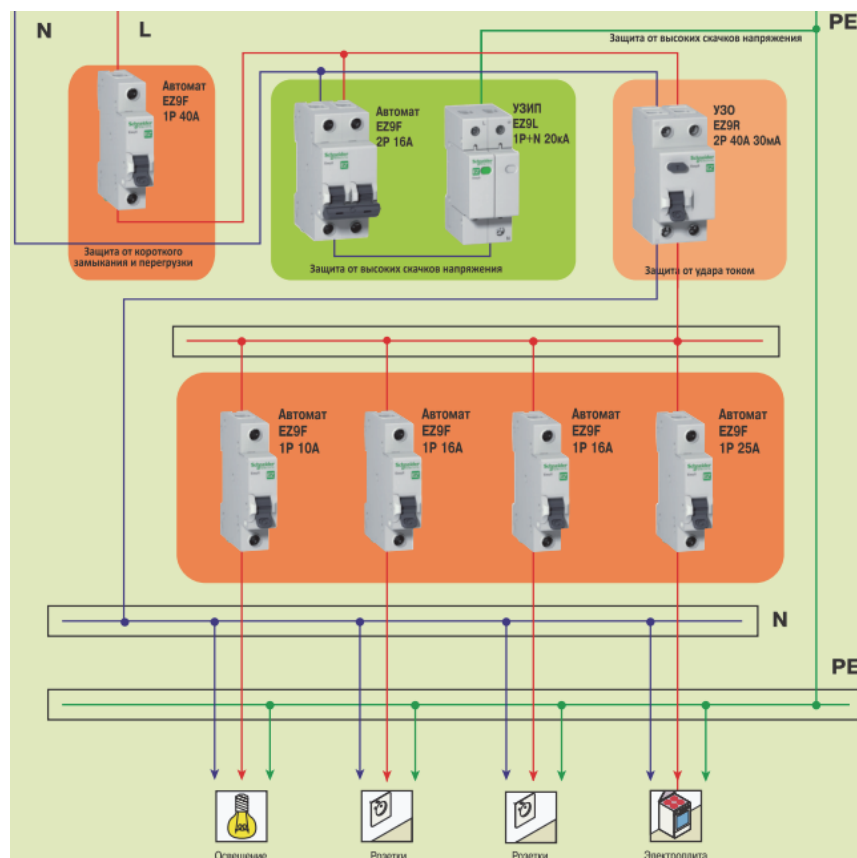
N L

PE

Защита от высоких скачков напряжения

Автомат EZ9F 1P 40A

Защита от короткого замыкания и перегрузки

Автомат EZ9F 2P 16A

УЗИП EZ9L 1P+N 20кА

Защита от высоких скачков напряжения

УЗО EZ9R 2P 40A 30мА

Защита от удара током

Автомат EZ9F 1P 10A

Автомат EZ9F 1P 16A

Автомат EZ9F 1P 16A

Автомат EZ9F 1P 25A

N

PE

Освещение

Розетки

Розетки

Электроплита